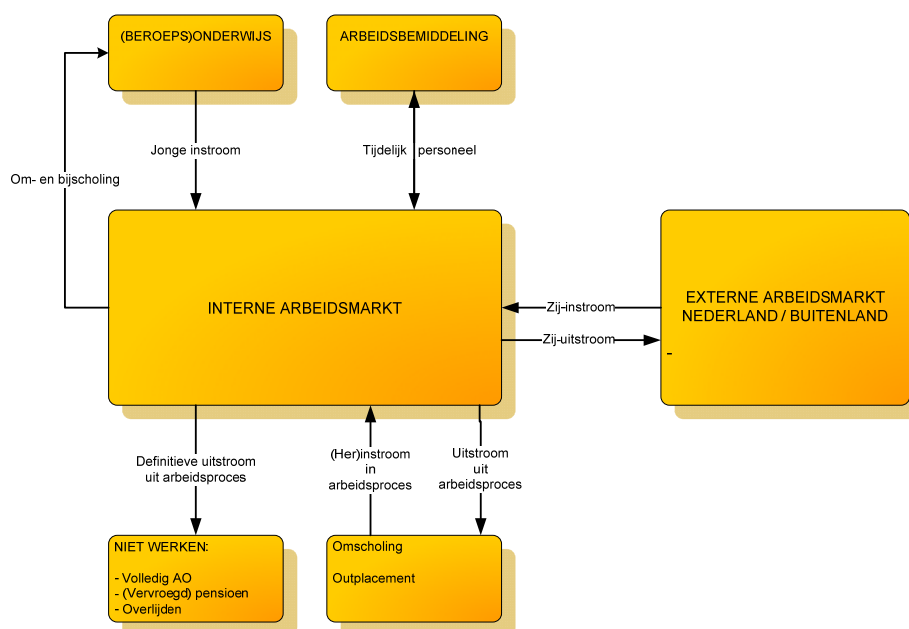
(BEROEPS)ONDERWIJS

ARBEIDSBEMIDDELING

Om- en bijscholing

Jonge instroom

Tijdelijk personeel

INTERNE ARBEIDSMARKT

Zij-instroom

Zij-uitstroom

EXTERNE ARBEIDSMARKT NEDERLAND / BUITENLAND

-

Definitieve uitstroom uit arbeidsproces

(Her)instroom in arbeidsproces

Uitstroom uit arbeidsproces

NIET WERKEN:

- Volledig AO
- (Vervroegd) pensioen
- Overlijden

Omscholing

Outplacement